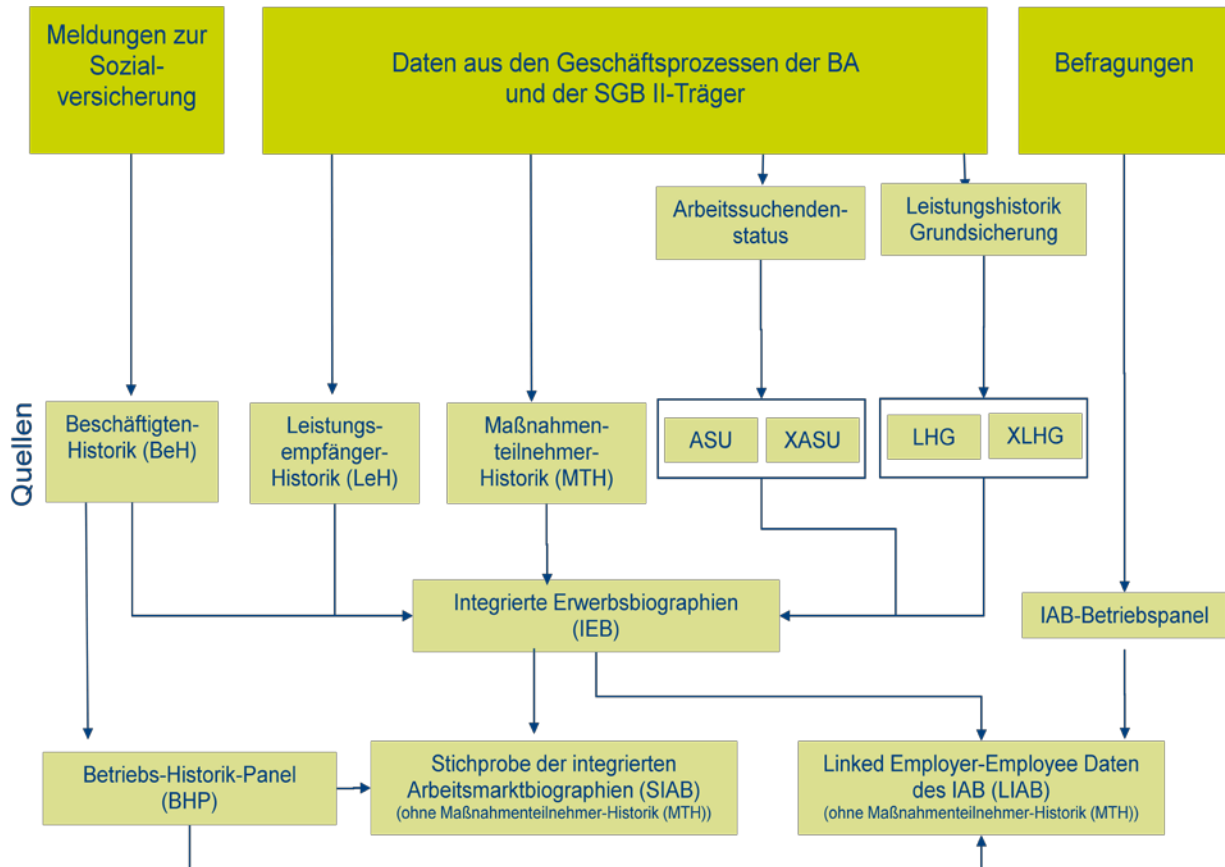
Meldungen zur Sozialversicherung

Daten aus den Geschäftsprozessen der BA und der SGB II-Träger

Befragungen

Arbeitssuchendenstatus

Leistungshistorik Grundsicherung

Quellen

Beschäftigten-Historik (BeH)

Leistungsempfänger-Historik (LeH)

Maßnahmenteilnehmer-Historik (MTH)

ASU

XASU

LHG

XLHG

Integrierte Erwerbsbiographien (IEB)

IAB-Betriebspanel

Betriebs-Historik-Panel (BHP)

Stichprobe der integrierten Arbeitsmarktbiographien (SIAB) (ohne Maßnahmenteilnehmer-Historik (MTH))

Linked Employer-Employee Daten des IAB (LIAB) (ohne Maßnahmenteilnehmer-Historik (MTH))